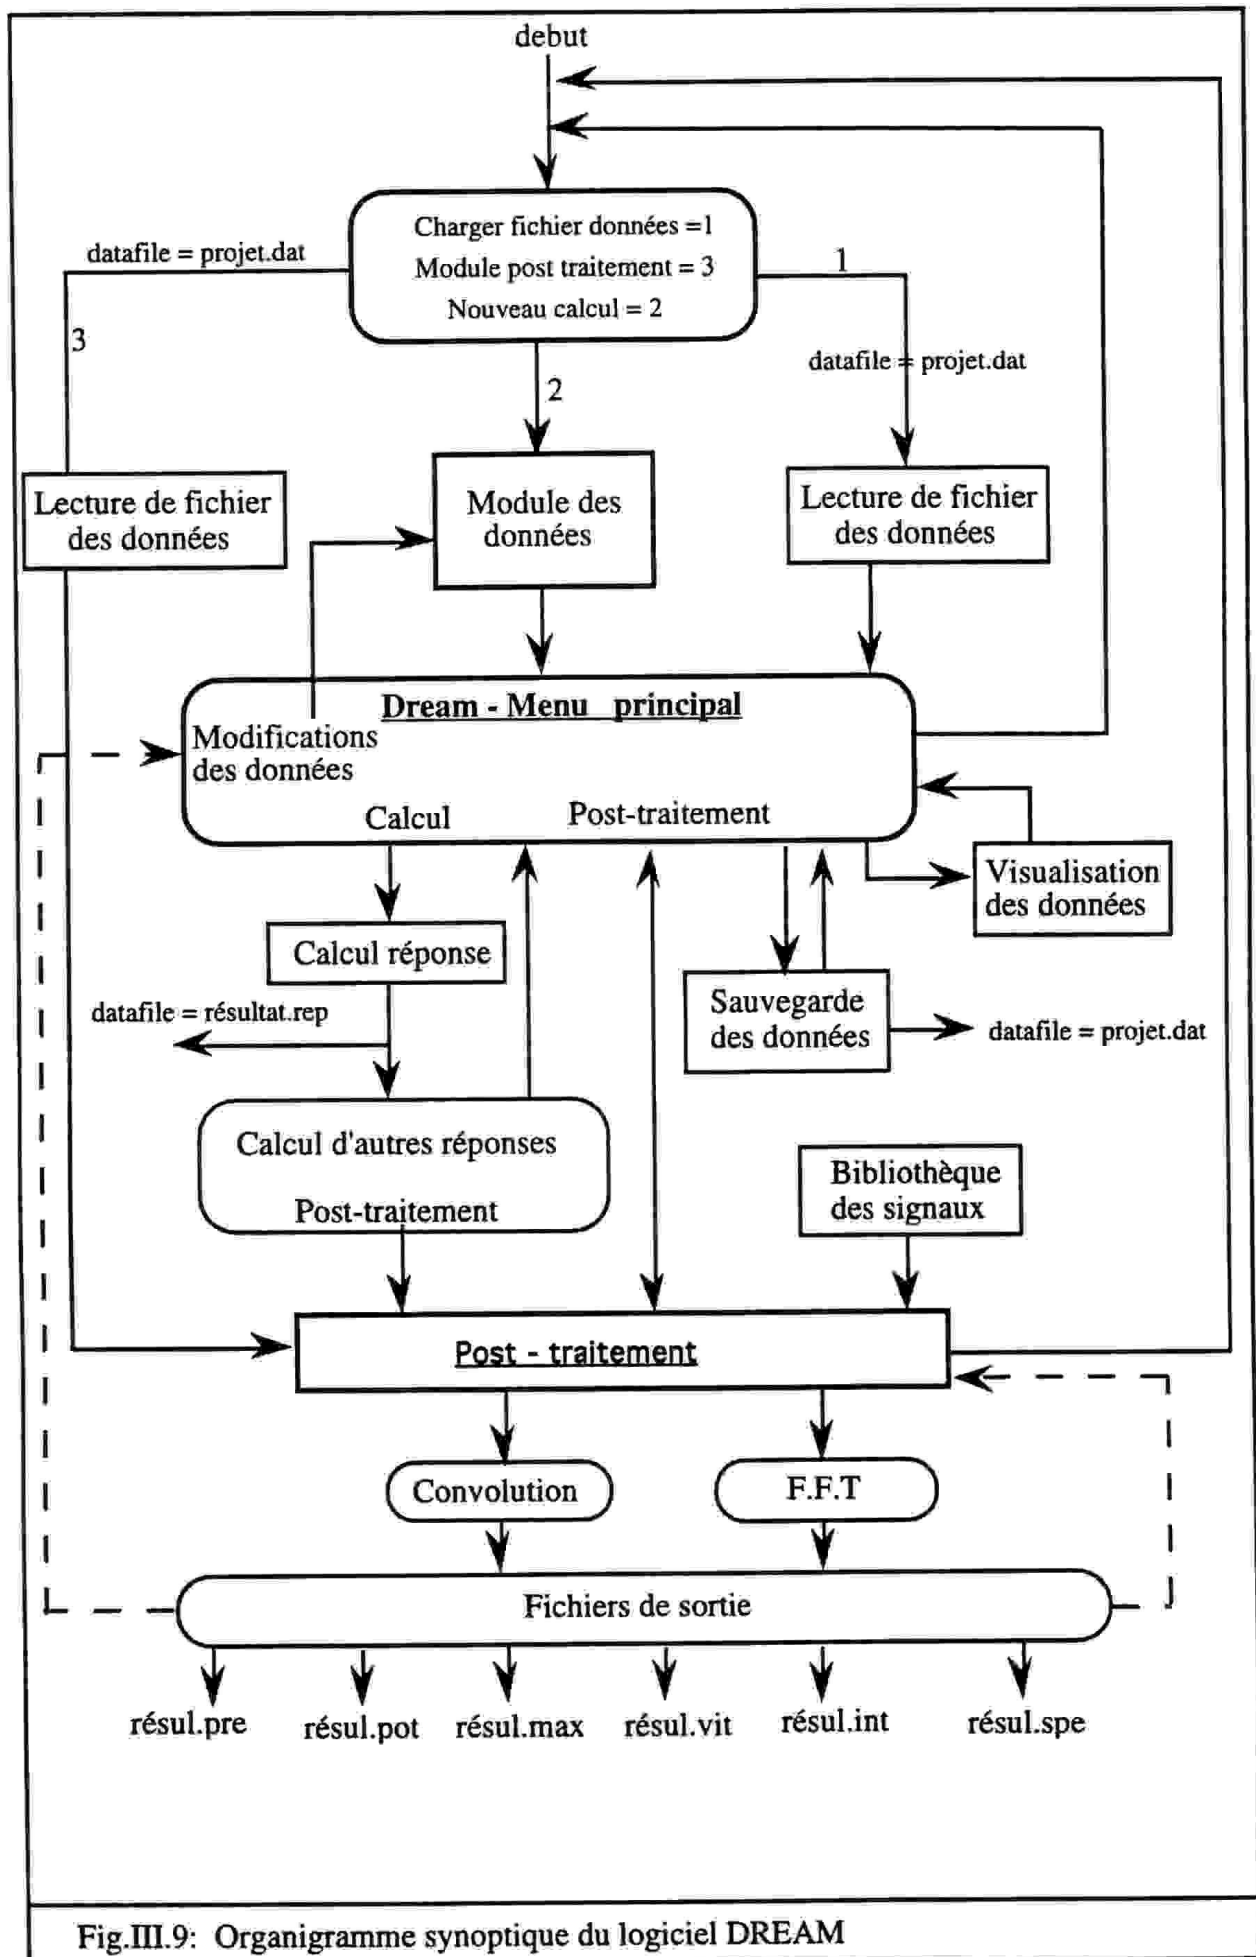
debut

Charger fichier données =1
Module post traitement = 3
Nouveau calcul = 2

datafile = projet.dat

3

1

datafile = projet.dat

2

Lecture de fichier des données

Module des données

Lecture de fichier des données

Dream - Menu principal
Modifications des données
Calcul
Post-traitement

Visualisation des données

Calcul réponse

Sauvegarde des données

datafile = résultat.rep

datafile = projet.dat

Calcul d'autres réponses
Post-traitement

Bibliothèque des signaux

Post - traitement

Convolution

F.F.T

Fichiers de sortie

résul.pre
résul.pot
résul.max
résul.vit
résul.int
résul.spe

Fig.III.9: Organigramme synoptique du logiciel DREAM